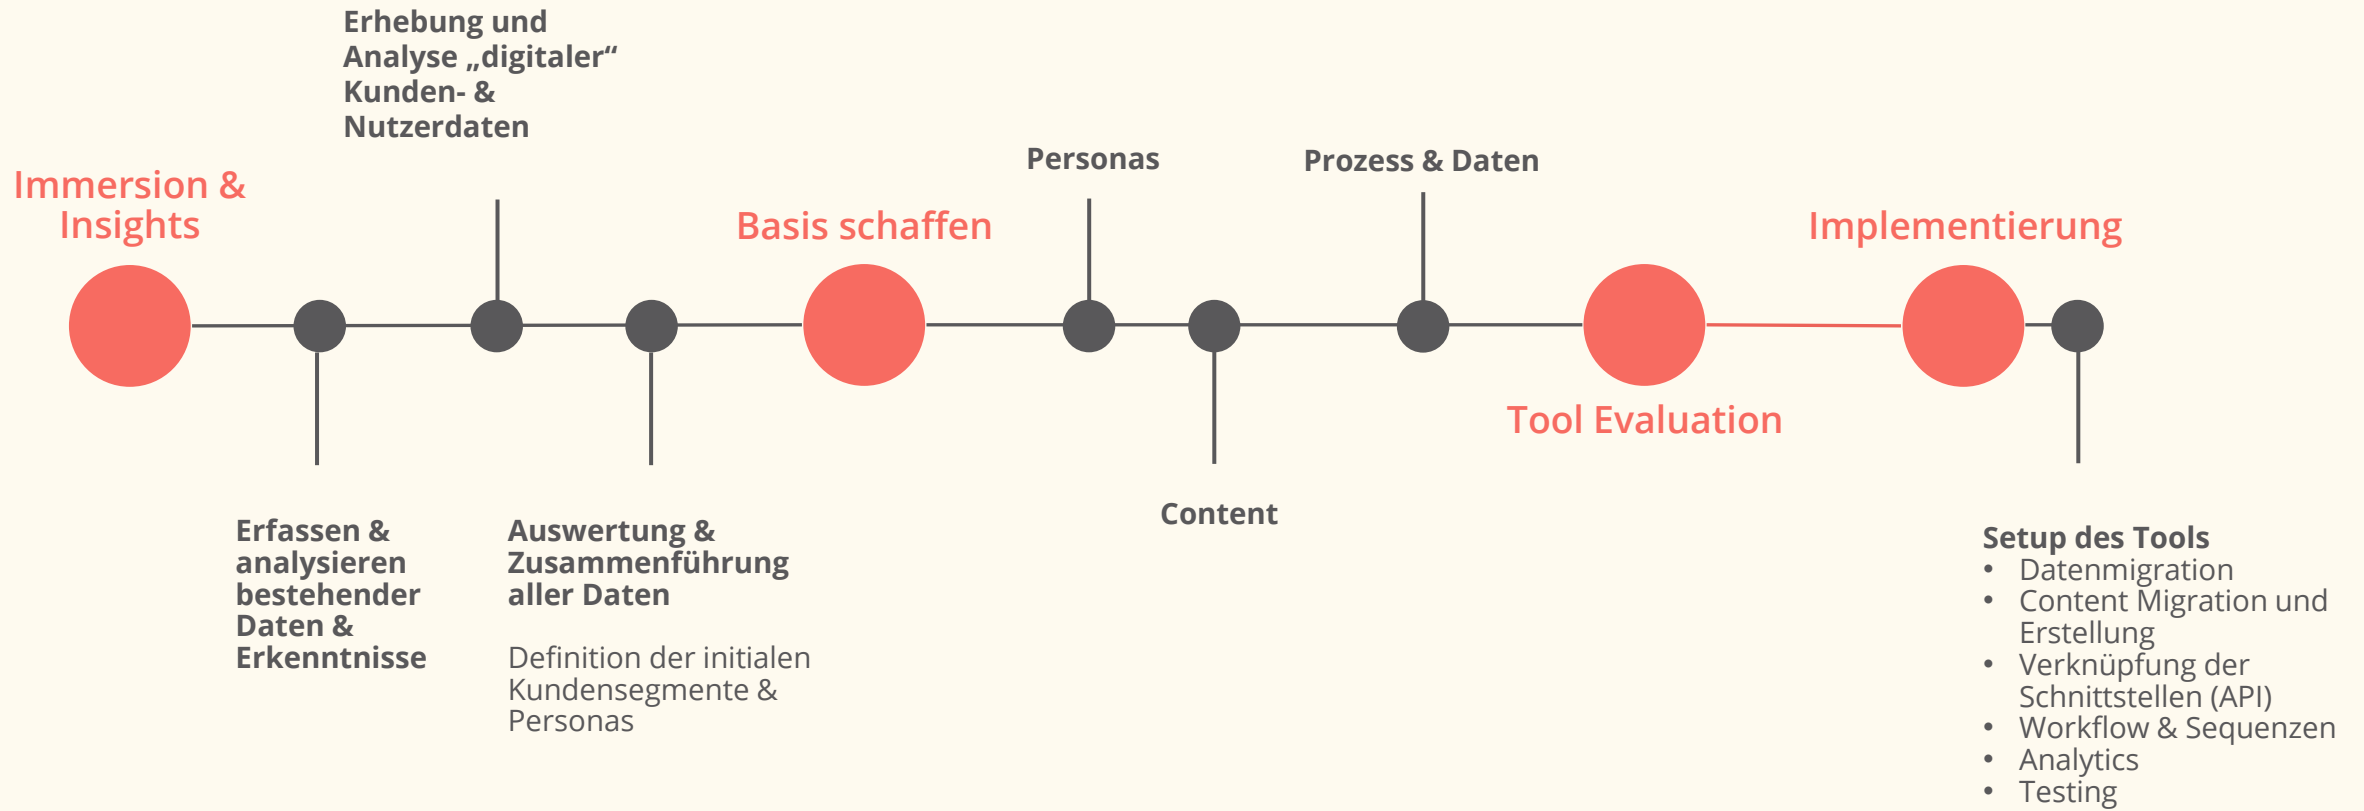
Immersion & Insights

Erfassen & analysieren bestehender Daten & Erkenntnisse

Erhebung und Analyse „digitaler“ Kunden- & Nutzerdaten

Auswertung & Zusammenführung aller Daten

Definition der initialen Kundensegmente & Personas

Basis schaffen

Personas

Content

Prozess & Daten

Tool Evaluation

Implementierung

Setup des Tools
• Datenmigration
• Content Migration und Erstellung
• Verknüpfung der Schnittstellen (API)
• Workflow & Sequenzen
• Analytics
• Testing